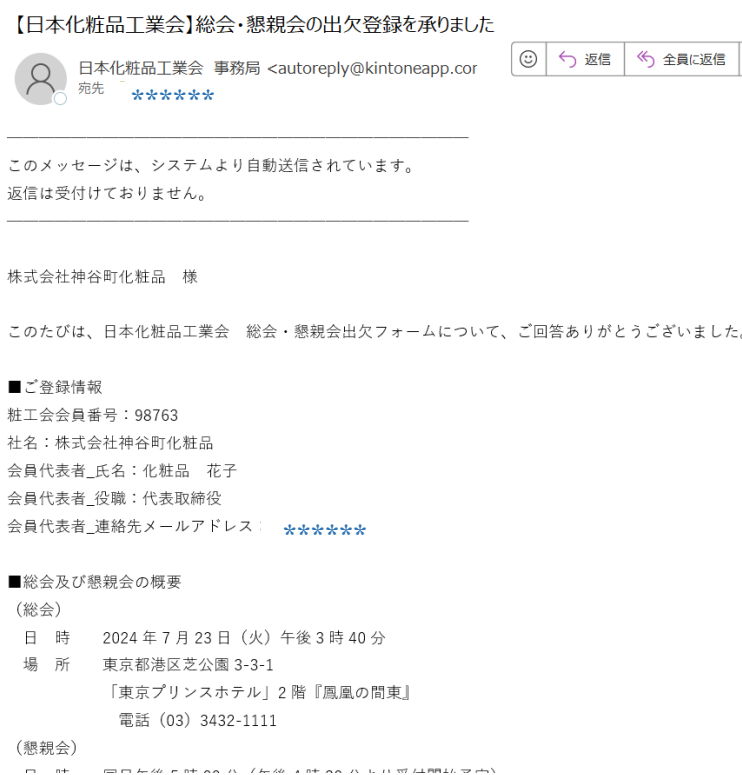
【日本化粧品工業会】総会・懇親会の出欠登録を承りました

日本化粧品工業会 事務局 <autoreply@kintoneapp.cor
宛先 ******

返信
全員に返信

――――――――――――――――――――――――――――――――
このメッセージは、システムより自動送信されています。
返信は受付けておりません。
――――――――――――――――――――――――――――――――

株式会社神谷町化粧品　様

このたびは、日本化粧品工業会　総会・懇親会出欠フォームについて、ご回答ありがとうございました

■ご登録情報
粧工会会員番号：98763
社名：株式会社神谷町化粧品
会員代表者_氏名：化粧品　花子
会員代表者_役職：代表取締役
会員代表者_連絡先メールアドレス：******

■総会及び懇親会の概要
（総会）
日　時　2024 年 7 月 23 日（火）午後 3 時 40 分
場　所　東京都港区芝公園 3-3-1
「東京プリンスホテル」2 階『鳳凰の間東』
電話（03）3432-1111
（懇親会）
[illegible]